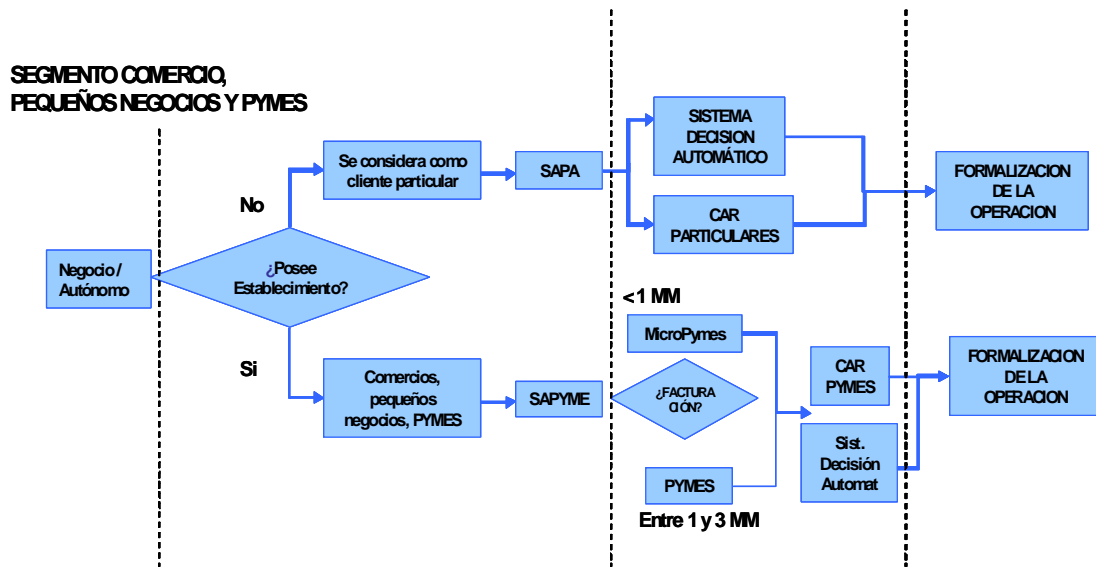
SEGMENTO COMERCIO, PEQUEÑOS NEGOCIOS Y PYMES

Negocio / Autónomo

¿Posee Establecimiento?

No

Si

Se considera como cliente particular

SAPA

SISTEMA DECISION AUTOMÁTICO

CAR PARTICULARES

FORMALIZACION DE LA OPERACION

Comercios, pequeños negocios, PYMES

SAPYME

<1 MM

MicroPymes

¿FACTURA CIÓN?

PYMES

Entre 1 y 3 MM

CAR PYMES

Sist. Decisión Automat

FORMALIZACION DE LA OPERACION